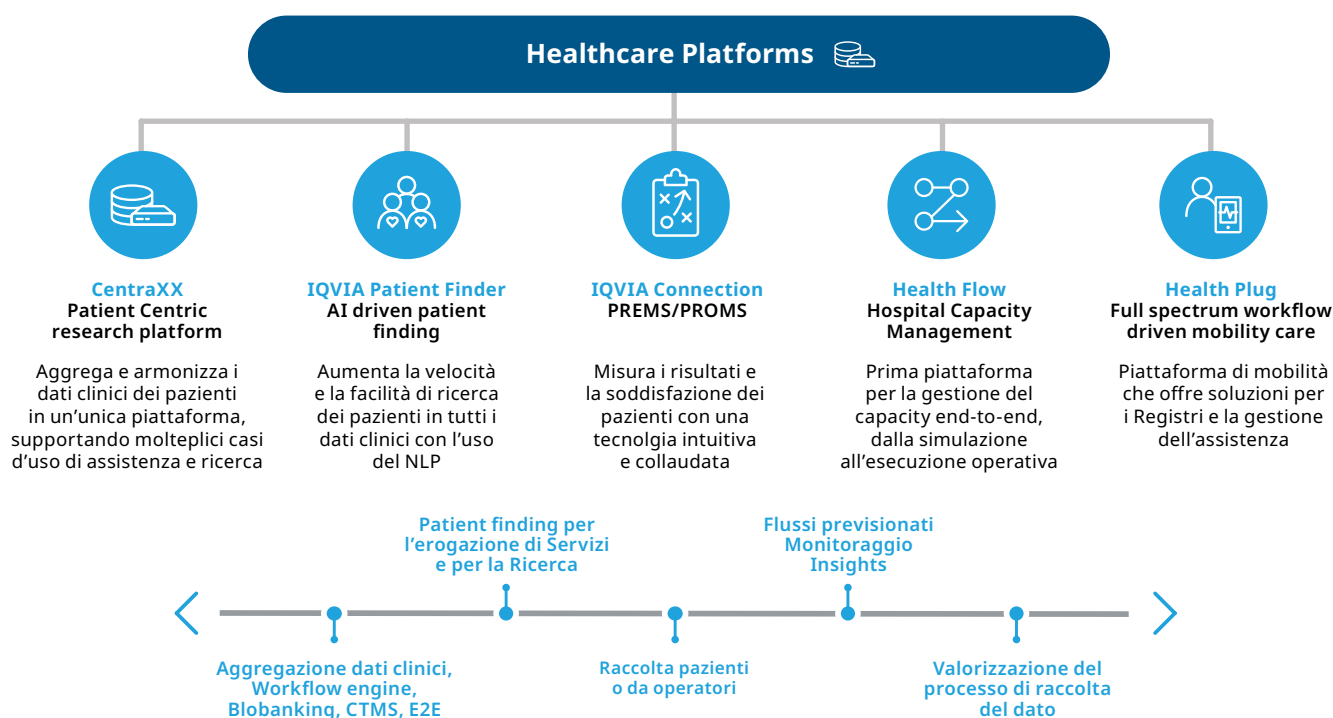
Healthcare Platforms

CentraXX
Patient Centric research platform

Aggrega e armonizza i dati clinici dei pazienti in un'unica piattaforma, supportando molteplici casi d'uso di assistenza e ricerca

IQVIA Patient Finder
AI driven patient finding

Aumenta la velocità e la facilità di ricerca dei pazienti in tutti i dati clinici con l'uso del NLP

IQVIA Connection
PREMS/PROMS

Misura i risultati e la soddisfazione dei pazienti con una tecnolgia intuitiva e collaudata

Health Flow
Hospital Capacity Management

Prima piattaforma per la gestione del capacity end-to-end, dalla simulazione all'esecuzione operativa

Health Plug
Full spectrum workflow driven mobility care

Piattaforma di mobilità che offre soluzioni per i Registri e la gestione dell'assistenza

Patient finding per l'erogazione di Servizi e per la Ricerca

Flussi previsionati
Monitoraggio
Insights

Aggregazione dati clinici, Workflow engine, Blobanking, CTMS, E2E

Raccolta pazienti o da operatori

Valorizzazione del processo di raccolta del dato